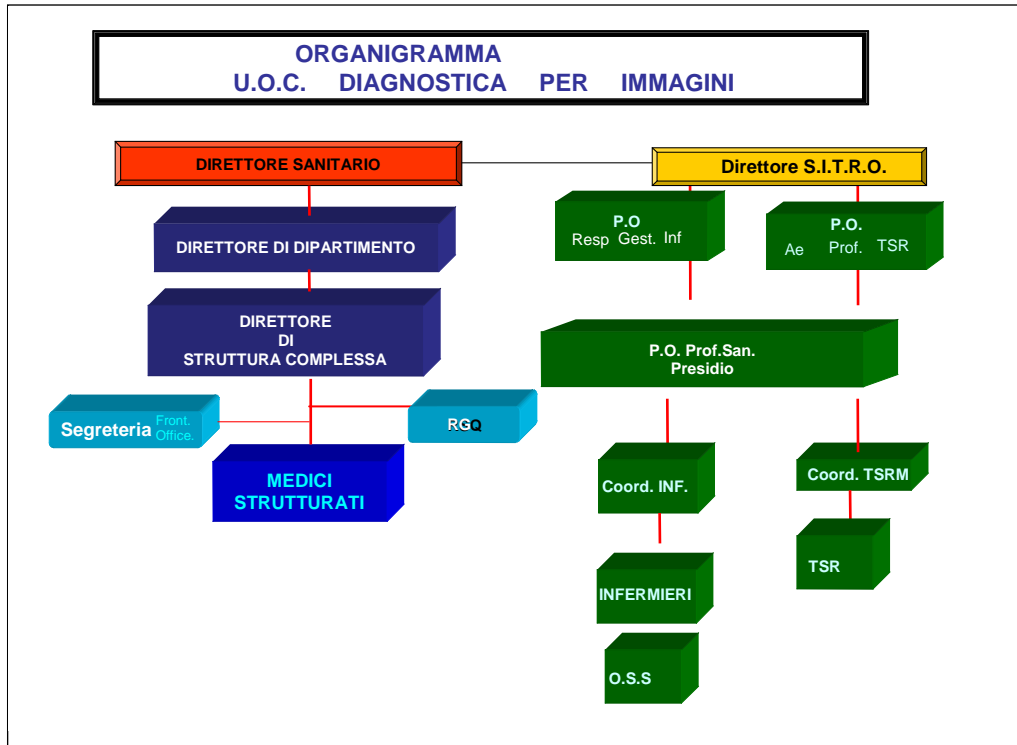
ORGANIGRAMMA
U.O.C. DIAGNOSTICA PER IMMAGINI

DIRETTORE SANITARIO

Direttore S.I.T.R.O.

DIRETTORE DI DIPARTIMENTO

P.O
Resp Gest. Inf

P.O.
Ae Prof. TSR

DIRETTORE
DI
STRUTTURA COMPLESSA

P.O. Prof.San.
Presidio

Segreteria Front. Office.

RGQ

MEDICI STRUTTURATI

Coord. INF.

Coord. TSRM

TSR

INFERMIERI

O.S.S